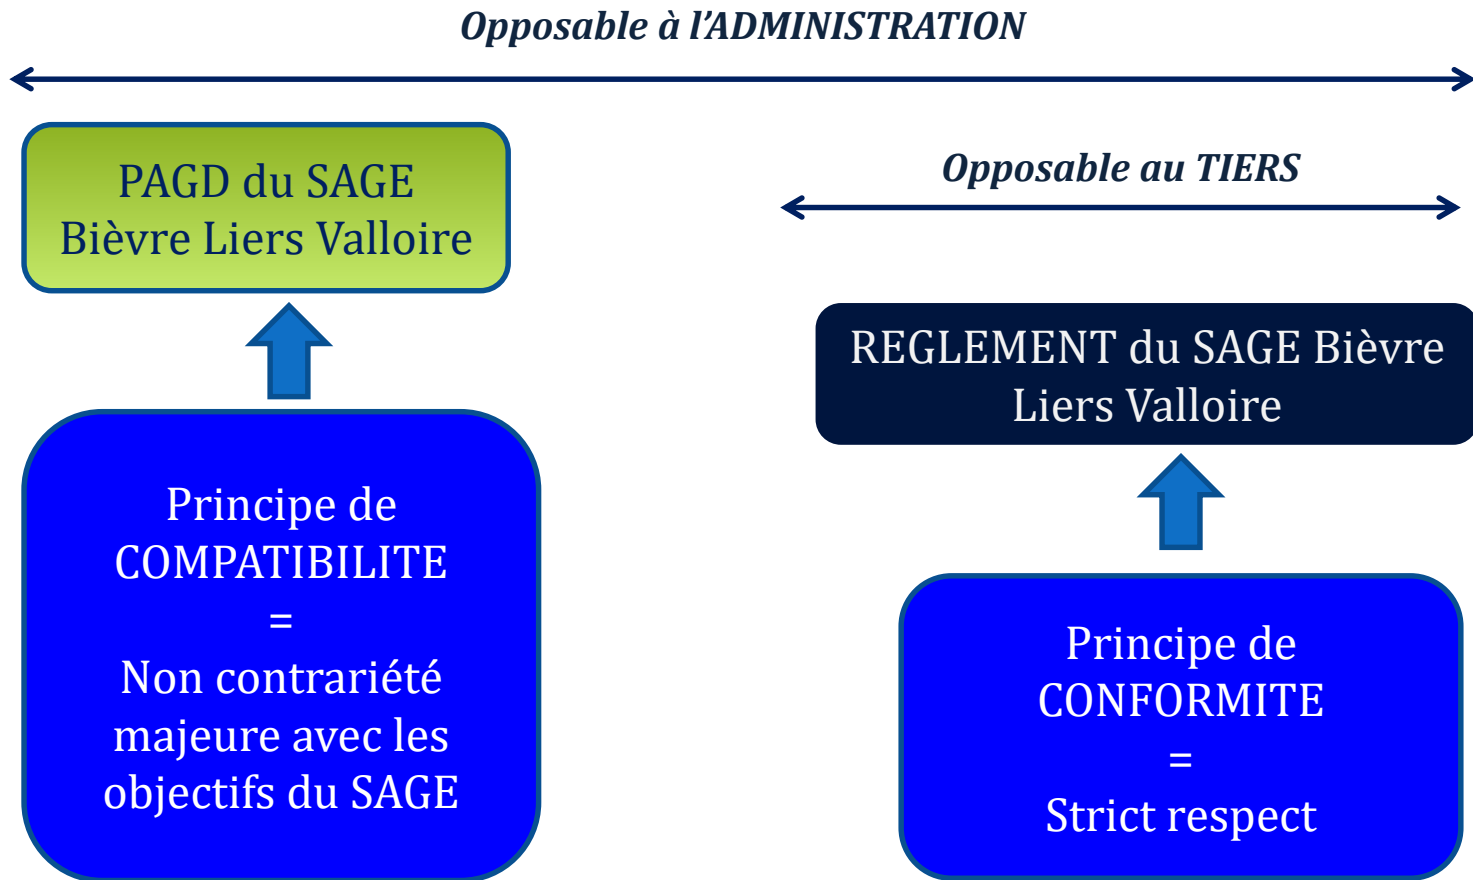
Opposable à l'ADMINISTRATION

PAGD du SAGE Bièvre Liers Valloire

Principe de COMPATIBILITE = Non contrariété majeure avec les objectifs du SAGE

Opposable au TIERS

REGLEMENT du SAGE Bièvre Liers Valloire

Principe de CONFORMITE = Strict respect